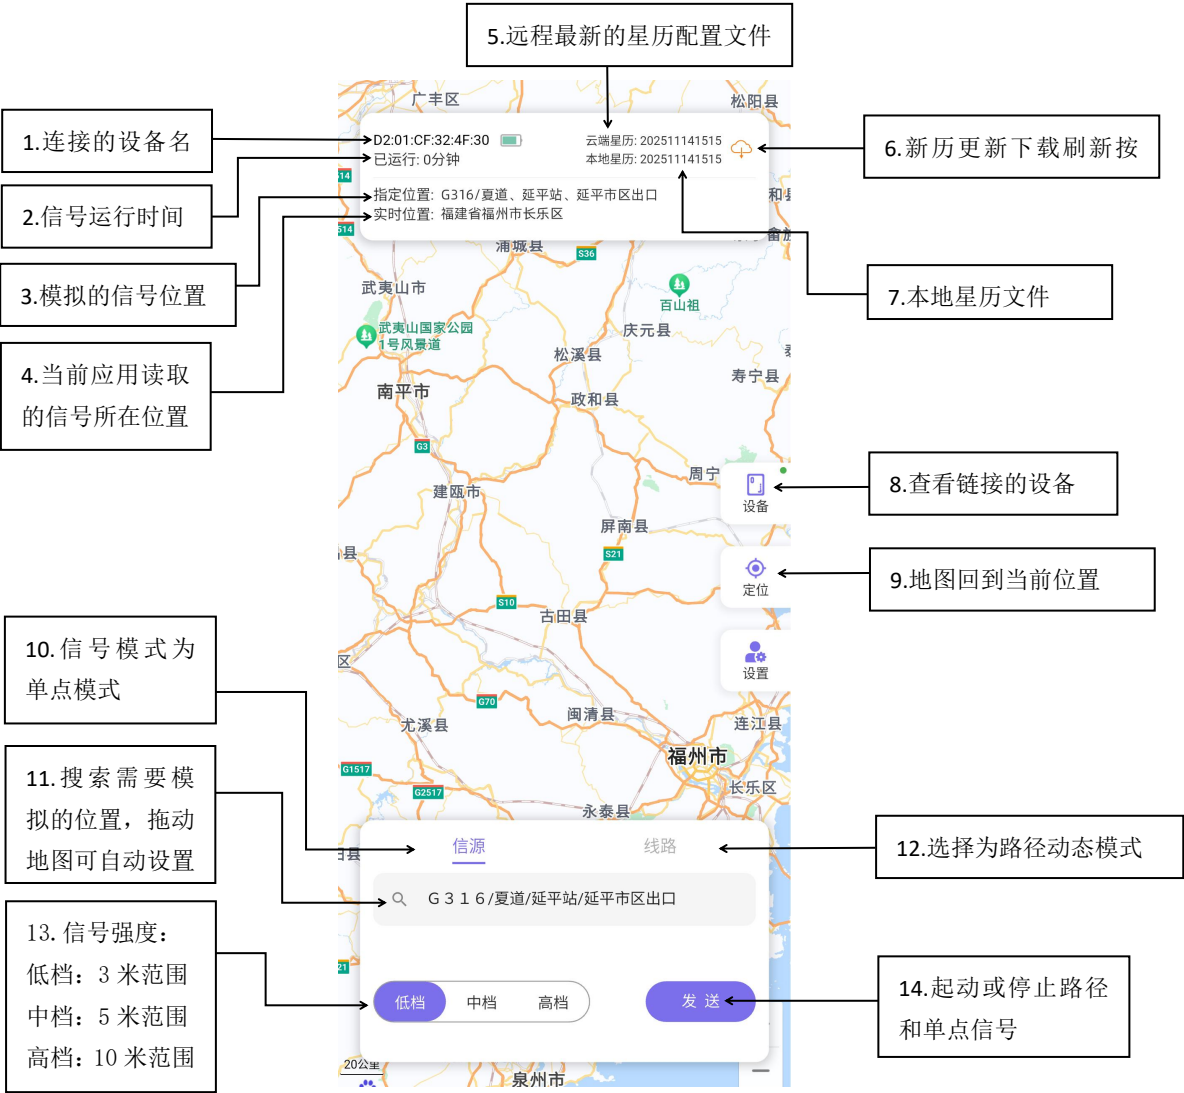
5.远程最新的星历配置文件

广丰区
松阳县

1.连接的设备名

D2:01:CF:32:4F:30
已运行: 0分钟
云端星历: 202511141515
本地星历: 202511141515

6.新历更新下载刷新按

2.信号运行时间

指定位置: G316/夏道、延平站、延平市区出口
实时位置: 福建省福州市长乐区

3.模拟的信号位置

浦城县
S36
武夷山市
百山祖
7.本地星历文件
武夷山国家公园 1号风景道
庆元县
松溪县
4.当前应用读取的信号所在位置
寿宁县
南平市
政和县
G3
周宁
设备
8.查看链接的设备
建瓯市
屏南县
S21
定位
9.地图回到当前位置
S10
古田县
10.信号模式为单点模式
设置
G70
闽清县
尤溪县
连江县
福州市
G1517
11.搜索需要模拟的位置，拖动地图可自动设置
G2517
长乐区
永泰县
信源
线路
12.选择为路径动态模式
G316/夏道/延平站/延平市区出口
13.信号强度：
低档：3米范围
中档：5米范围
高档：10米范围
低档
中档
高档
发送
14.起动或停止路径和单点信号
20公里
泉州市